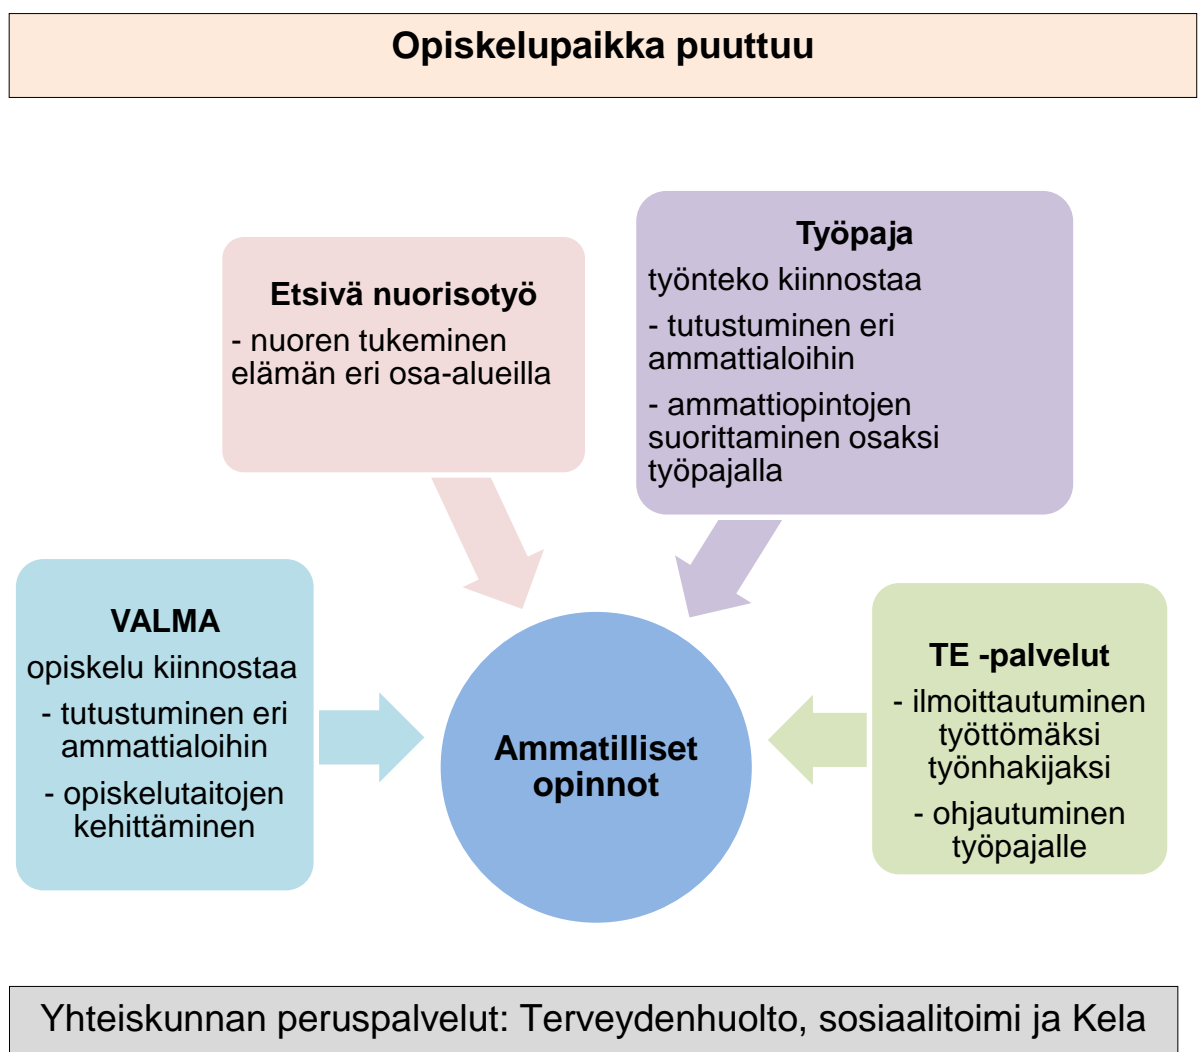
Opiskelupaikka puuttuu

Etsivä nuorisotyö
- nuoren tukeminen elämän eri osa-alueilla

Työpaja
työnteko kiinnostaa
- tutustuminen eri ammattialoihin
- ammattiopintojen suorittaminen osaksi työpajalla

VALMA
opiskelu kiinnostaa
- tutustuminen eri ammattialoihin
- opiskelutaitojen kehittäminen

Ammatilliset opinnot

TE -palvelut
- ilmoittautuminen työttömäksi työnhakijaksi
- ohjautuminen työpajalle

Yhteiskunnan peruspalvelut: Terveydenhuolto, sosiaalitoimi ja Kela